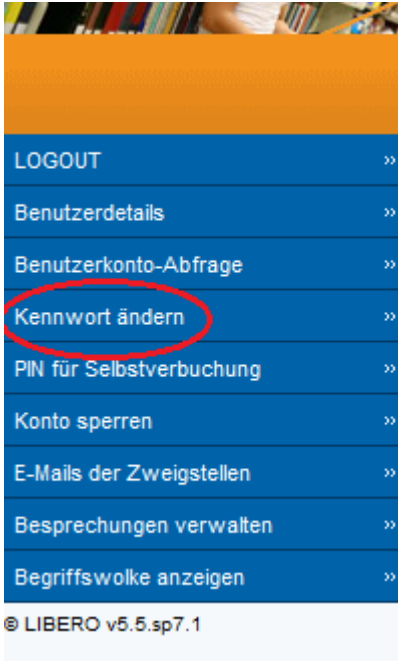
LOGOUT »
Benutzerdetails »
Benutzerkonto-Abfrage »
Kennwort ändern »
PIN für Selbstverbuchung »
Konto sperren »
E-Mails der Zweigstellen »
Besprechungen verwalten »
Begriffswolke anzeigen »

© LIBERO v5.5.sp7.1